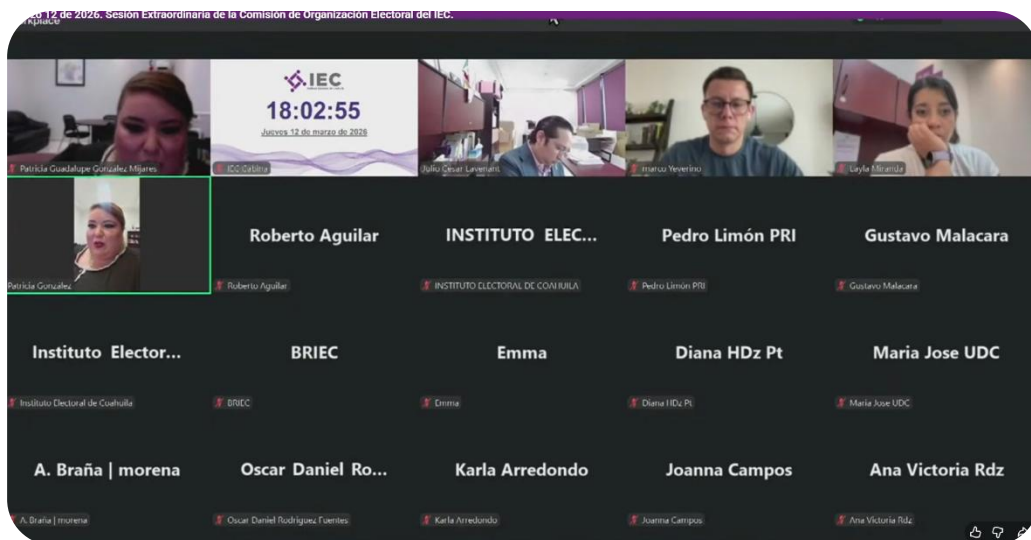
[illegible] 12 de 2026. Sesión Extraordinaria de la Comisión de Organización Electoral del IEC.
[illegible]rkplace

IEC
18:02:55
Jueves 12 de marzo de 2026

Patricia Guadalupe González Mijares
IEC Cabina
Julio César Lavenant
marco Yeverino
Layla Miranda

Patricia Gonzalez

Roberto Aguilar
Roberto Aguilar

INSTITUTO ELEC...
INSTITUTO ELECTORAL DE COAHUILA

Pedro Limón PRI
Pedro Limón PRI

Gustavo Malacara
Gustavo Malacara

Instituto Elector...
Instituto Electoral de Coahuila

BRIEC
BRIEC

Emma
Emma

Diana HDz Pt
Diana HDz Pt

Maria Jose UDC
Maria Jose UDC

A. Braña | morena
A. Braña | morena

Oscar Daniel Ro...
Oscar Daniel Rodriguez Fuentes

Karla Arredondo
Karla Arredondo

Joanna Campos
Joanna Campos

Ana Victoria Rdz
Ana Victoria Rdz